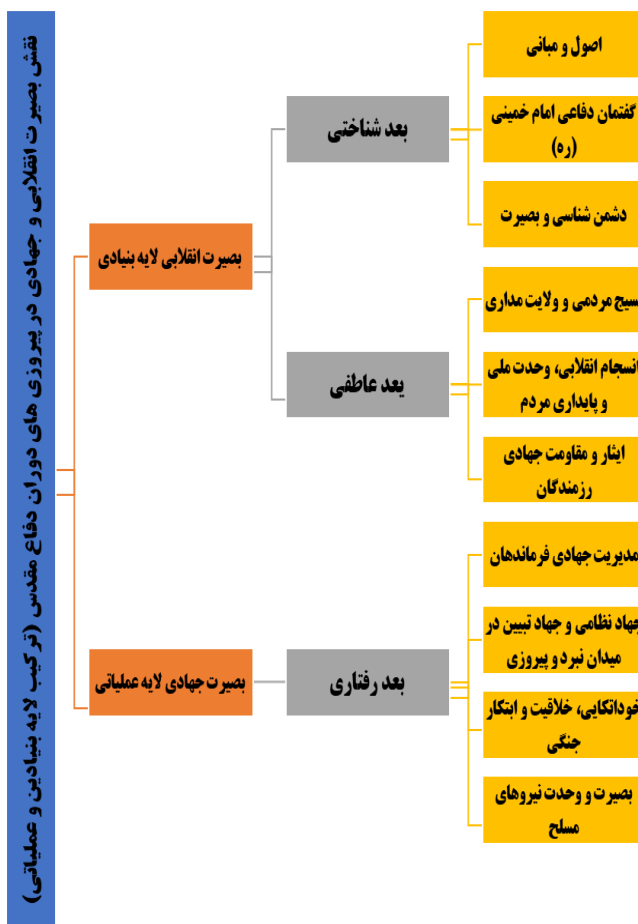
نقش بصیرت انقلابی و جهادی در پیروزی های دوران دفاع مقدس (ترکیب لایه بنیادین و عملیاتی)

بصیرت انقلابی لایه بنیادی

بعد شناختی

اصول و مبانی

گفتمان دفاعی امام خمینی (ره)

دشمن شناسی و بصیرت

بعد عاطفی

بسیج مردمی و ولایت مداری

انسجام انقلابی، وحدت ملی و پایداری مردم

ایثار و مقاومت جهادی رزمندگان

بصیرت جهادی لایه عملیاتی

بعد رفتاری

مدیریت جهادی فرماندهان

جهاد نظامی و جهاد تبیین در میدان نبرد و پیروزی

خودانکایی، خلاقیت و ابتکار جنگی

بصیرت و وحدت نیروهای مسلح